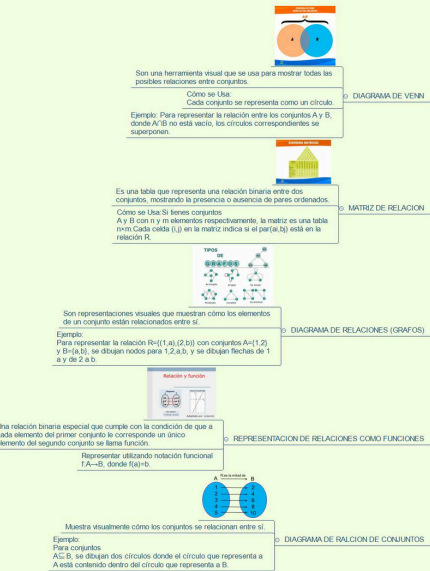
Son una herramienta visual que se usa para mostrar todas las posibles relaciones entre conjuntos.

Cómo se Usa:
Cada conjunto se representa como un círculo.

Ejemplo: Para representar la relación entre los conjuntos A y B, donde A∩B no está vacío, los círculos correspondientes se superponen.

DIAGRAMA DE VENN

Es una tabla que representa una relación binaria entre dos conjuntos, mostrando la presencia o ausencia de pares ordenados.

Cómo se Usa: Si tienes conjuntos A y B con n y m elementos respectivamente, la matriz es una tabla n×m.Cada celda (i,j) en la matriz indica si el par(ai,bj) está en la relación R.

MATRIZ DE RELACION

TIPOS DE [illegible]

Son representaciones visuales que muestran cómo los elementos de un conjunto están relacionados entre sí.

Ejemplo:
Para representar la relación R={(1,a),(2,b)} con conjuntos A={1,2} y B={a,b}, se dibujan nodos para 1,2,a,b, y se dibujan flechas de 1 a y de 2 a b.

DIAGRAMA DE RELACIONES (GRAFOS)

Relación y función

na relación binaria especial que cumple con la condición de que a ada elemento del primer conjunto le corresponde un único lemento del segundo conjunto se llama función.

Representar utilizando notación funcional f:A→B, donde f(a)=b.

REPRESENTACION DE RELACIONES COMO FUNCIONES

A B

Muestra visualmente cómo los conjuntos se relacionan entre sí.

Ejemplo:
Para conjuntos A⊆B, se dibujan dos círculos donde el círculo que representa a A está contenido dentro del círculo que representa a B.

DIAGRAMA DE RALCION DE CONJUNTOS